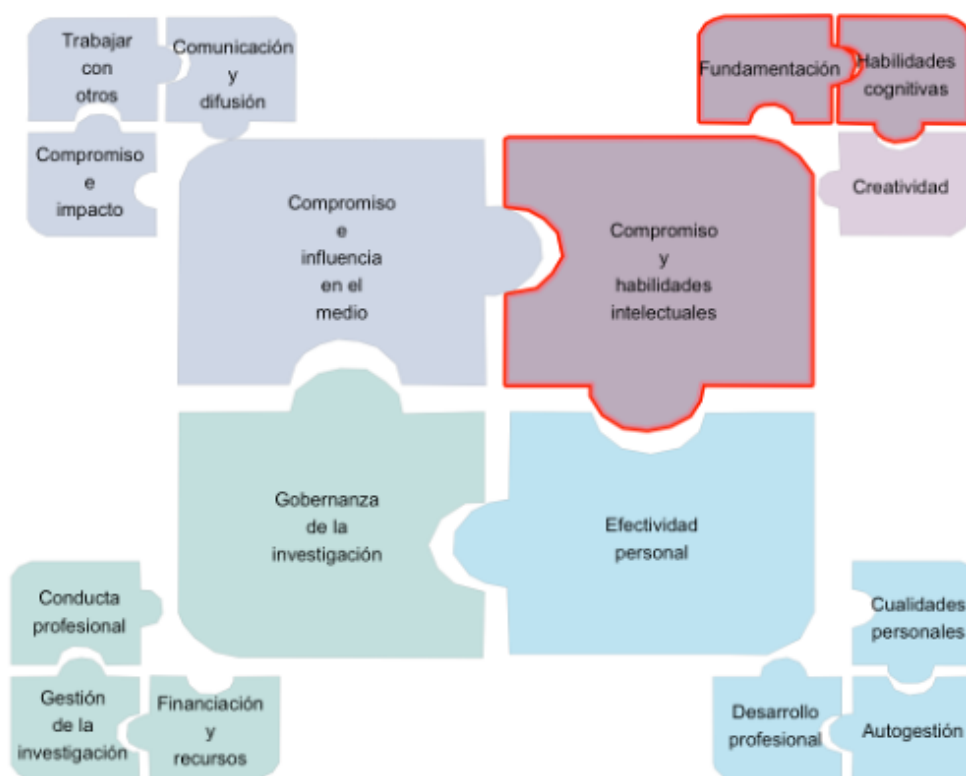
Trabajar con otros

Comunicación y difusión

Compromiso e impacto

Fundamentación

Habilidades cognitivas

Creatividad

Compromiso e influencia en el medio

Compromiso y habilidades intelectuales

Gobernanza de la investigación

Efectividad personal

Conducta profesional

Gestión de la investigación

Financiación y recursos

Cualidades personales

Desarrollo profesional

Autogestión